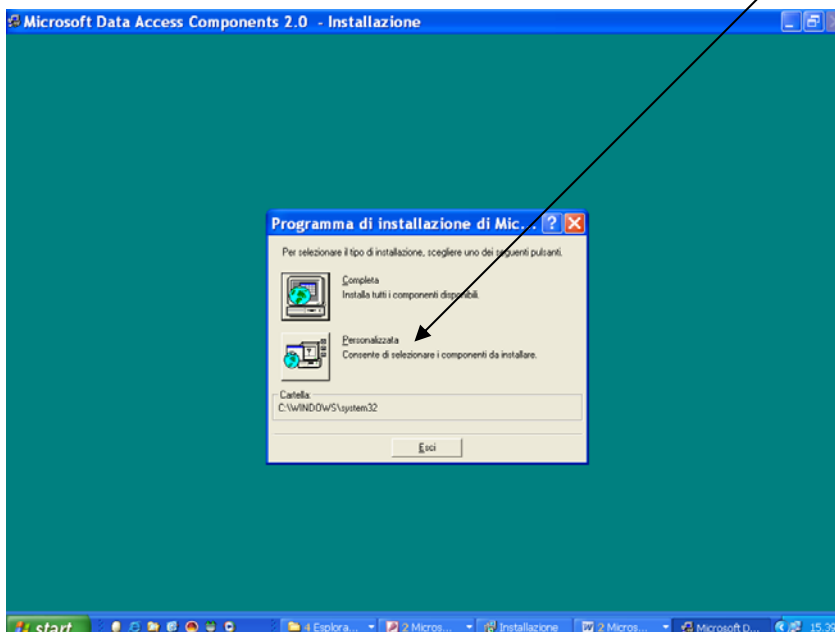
Microsoft Data Access Components 2.0 - Installazione

Programma di installazione di Mic...

Per selezionare il tipo di installazione, scegliere uno dei seguenti pulsanti.

Completa
Installa tutti i componenti disponibili.

Personalizzata
Consente di selezionare i componenti da installare.

Cartella:
C:\WINDOWS\system32

Esci

start | 4 Esplora... | 2 Micros... | Installazione | 2 Micros... | Microsoft D... | 15:3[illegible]